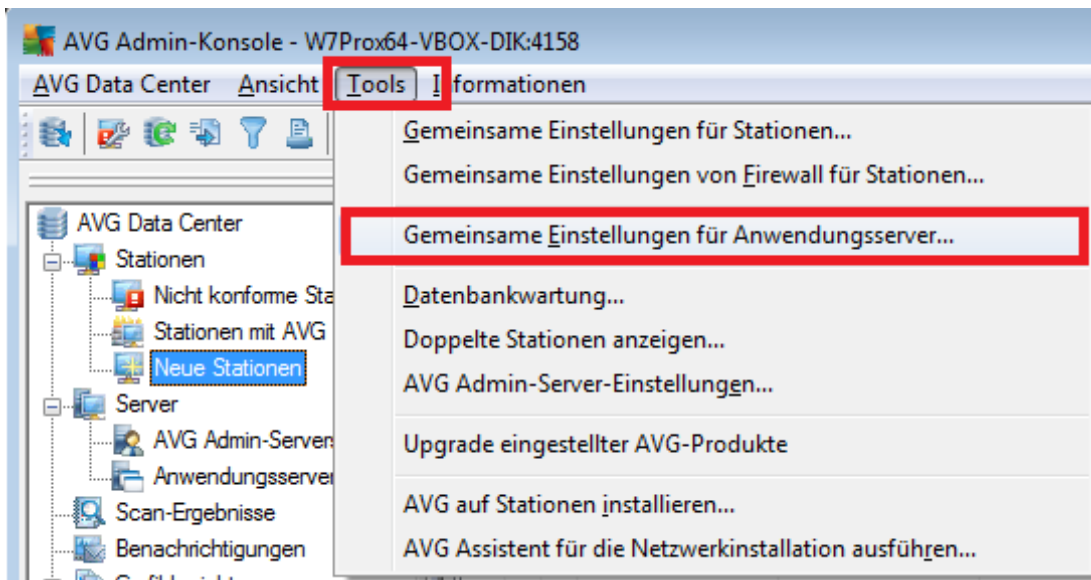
AVG Admin-Konsole - W7Prox64-VBOX-DIK:4158

AVG Data Center Ansicht Tools Informationen

AVG Data Center
Stationen
Nicht konforme Sta
Stationen mit AVG
Neue Stationen
Server
AVG Admin-Servers
Anwendungsserver
Scan-Ergebnisse
Benachrichtigungen
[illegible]

Gemeinsame Einstellungen für Stationen...
Gemeinsame Einstellungen von Firewall für Stationen...
Gemeinsame Einstellungen für Anwendungsserver...
Datenbankwartung...
Doppelte Stationen anzeigen...
AVG Admin-Server-Einstellungen...
Upgrade eingestellter AVG-Produkte
AVG auf Stationen installieren...
AVG Assistent für die Netzwerkinstallation ausführen...